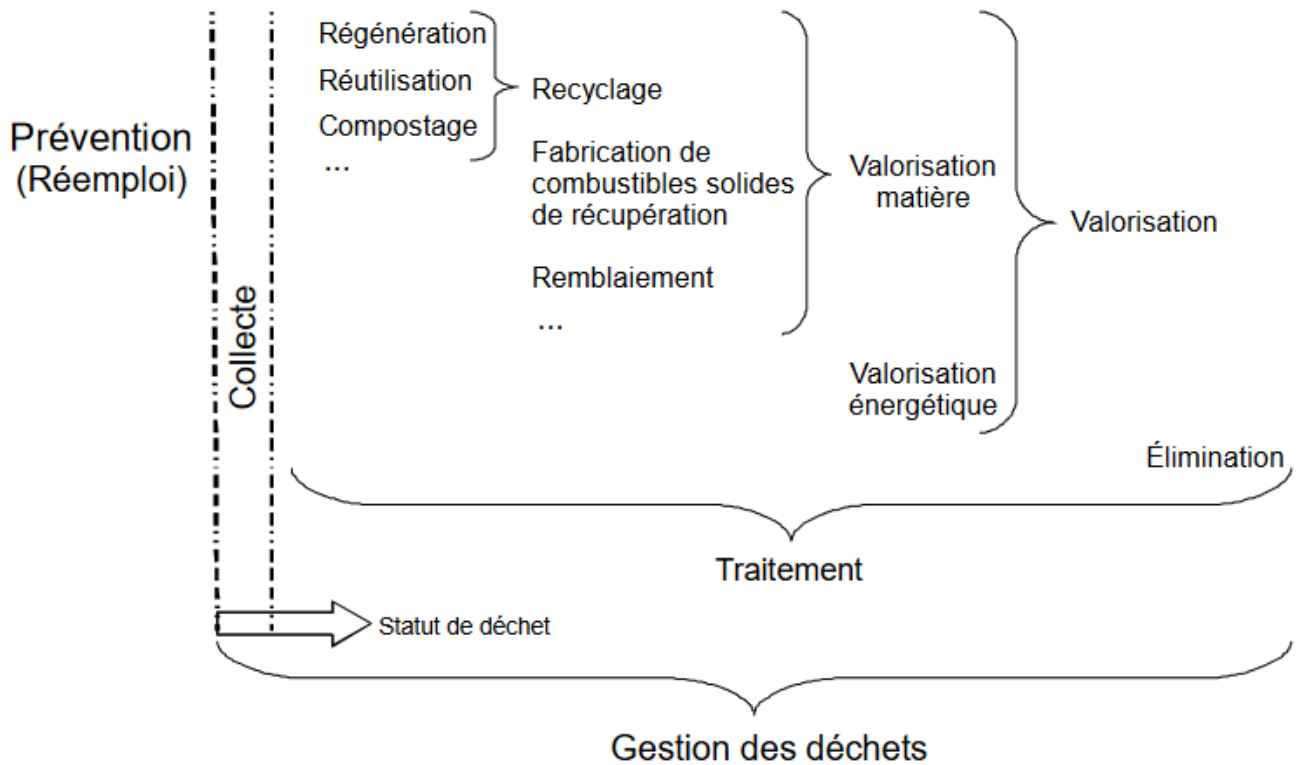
Prévention (Réemploi)

Collecte

Régénération
Réutilisation
Compostage
...

Recyclage

Fabrication de combustibles solides de récupération

Remblaiement
...

Valorisation matière

Valorisation énergétique

Valorisation

Élimination

Traitement

Statut de déchet

Gestion des déchets